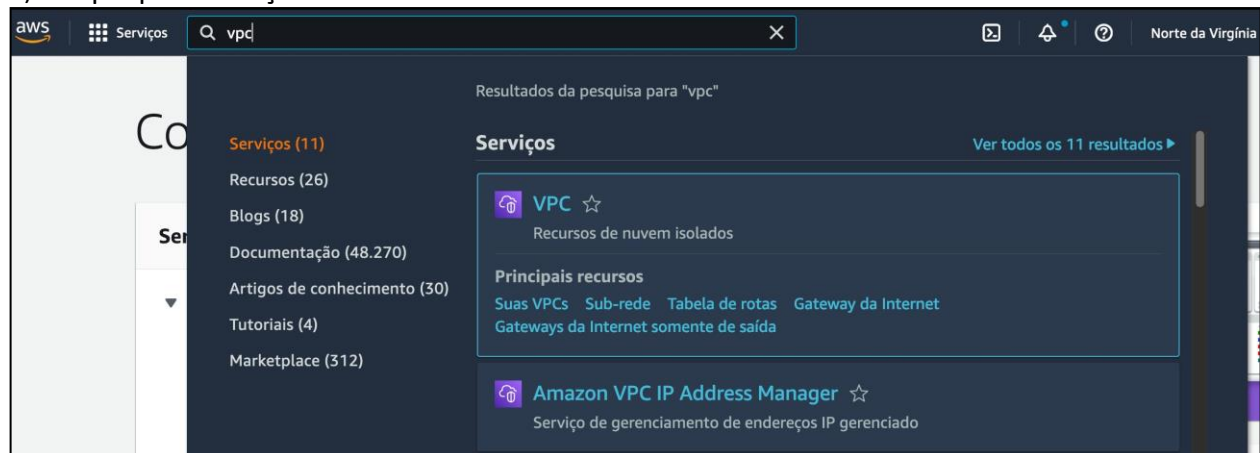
aws Serviços vpc

Norte da Virgínia

Resultados da pesquisa para "vpc"

Co

Ser

Serviços (11)
Recursos (26)
Blogs (18)
Documentação (48.270)
Artigos de conhecimento (30)
Tutoriais (4)
Marketplace (312)

Serviços

Ver todos os 11 resultados ▶

VPC ☆
Recursos de nuvem isolados

Principais recursos
Suas VPCs Sub-rede Tabela de rotas Gateway da Internet
Gateways da Internet somente de saída

Amazon VPC IP Address Manager ☆
Serviço de gerenciamento de endereços IP gerenciado